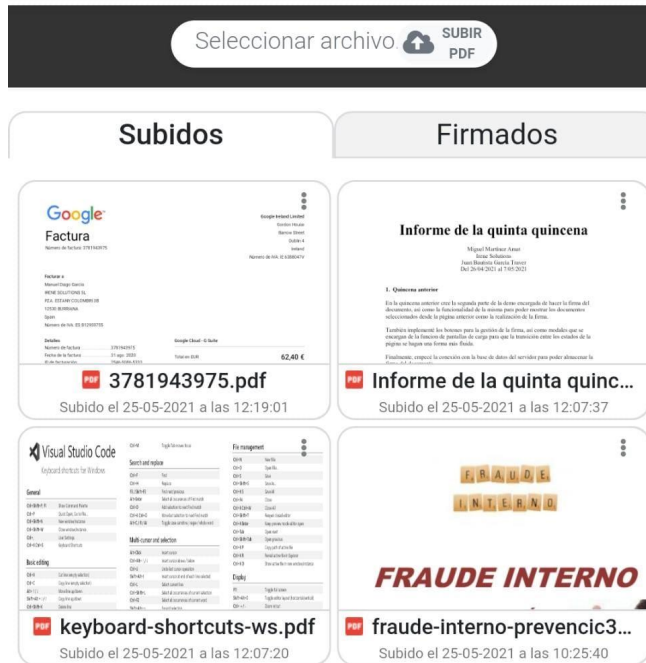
Seleccionar archivo SUBIR PDF

Subidos

Firmados

Google
Factura
Número de factura: 3781943975

Google Ireland Limited
Gordon House
Barrow Street
Dublin 4
Ireland

Facturar a
Manuel Diego García
IRENE SOLUTIONS SL

Detalles
Número de factura 3781943975
Fecha de la factura 31 ago. 2020

Google Cloud - G Suite
Total en EUR 62,40 €

3781943975.pdf
Subido el 25-05-2021 a las 12:19:01

Informe de la quinta quincena

Miguel Martínez Amat
Irene Solutions
Juan Bautista García Traver
Del 26/04/2021 al 7/05/2021

1. Quincena anterior

En la quincena anterior creo la segunda parte de la demo encargada de hacer la firma del documento, así como la funcionalidad de la misma para poder mostrar los documentes seleccionados desde la página anterior antes la realización de la firma.

También implementé los botones para la gestión de la firma, así como modales que se encargan de la función de pantallas de carga para que la transición entre los estados de la página se hagan una forma más fluida.

Finalmente, empecé la conexión con la base de datos del servidor para poder almacenar la

Informe de la quinta quinc...
Subido el 25-05-2021 a las 12:07:37

Visual Studio Code
Keyboard shortcuts for Windows

General

Basic editing

Search and replace

Multi-cursor and selection

File management

Display

keyboard-shortcuts-ws.pdf
Subido el 25-05-2021 a las 12:07:20

FRAUDE
INTERNO

FRAUDE INTERNO

fraude-interno-prevencic3...
Subido el 25-05-2021 a las 10:25:40